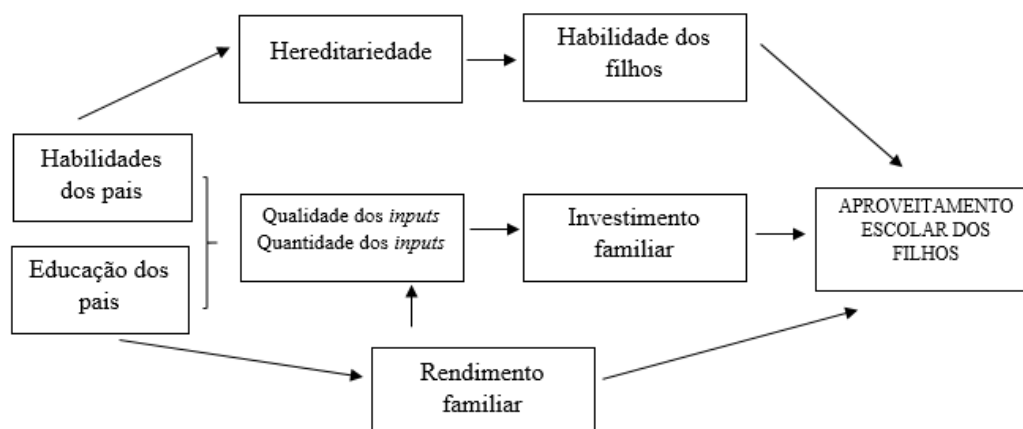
Hereditariedade

Habilidade dos filhos

Habilidades dos pais

Educação dos pais

Qualidade dos *inputs*
Quantidade dos *inputs*

Investimento familiar

APROVEITAMENTO ESCOLAR DOS FILHOS

Rendimento familiar